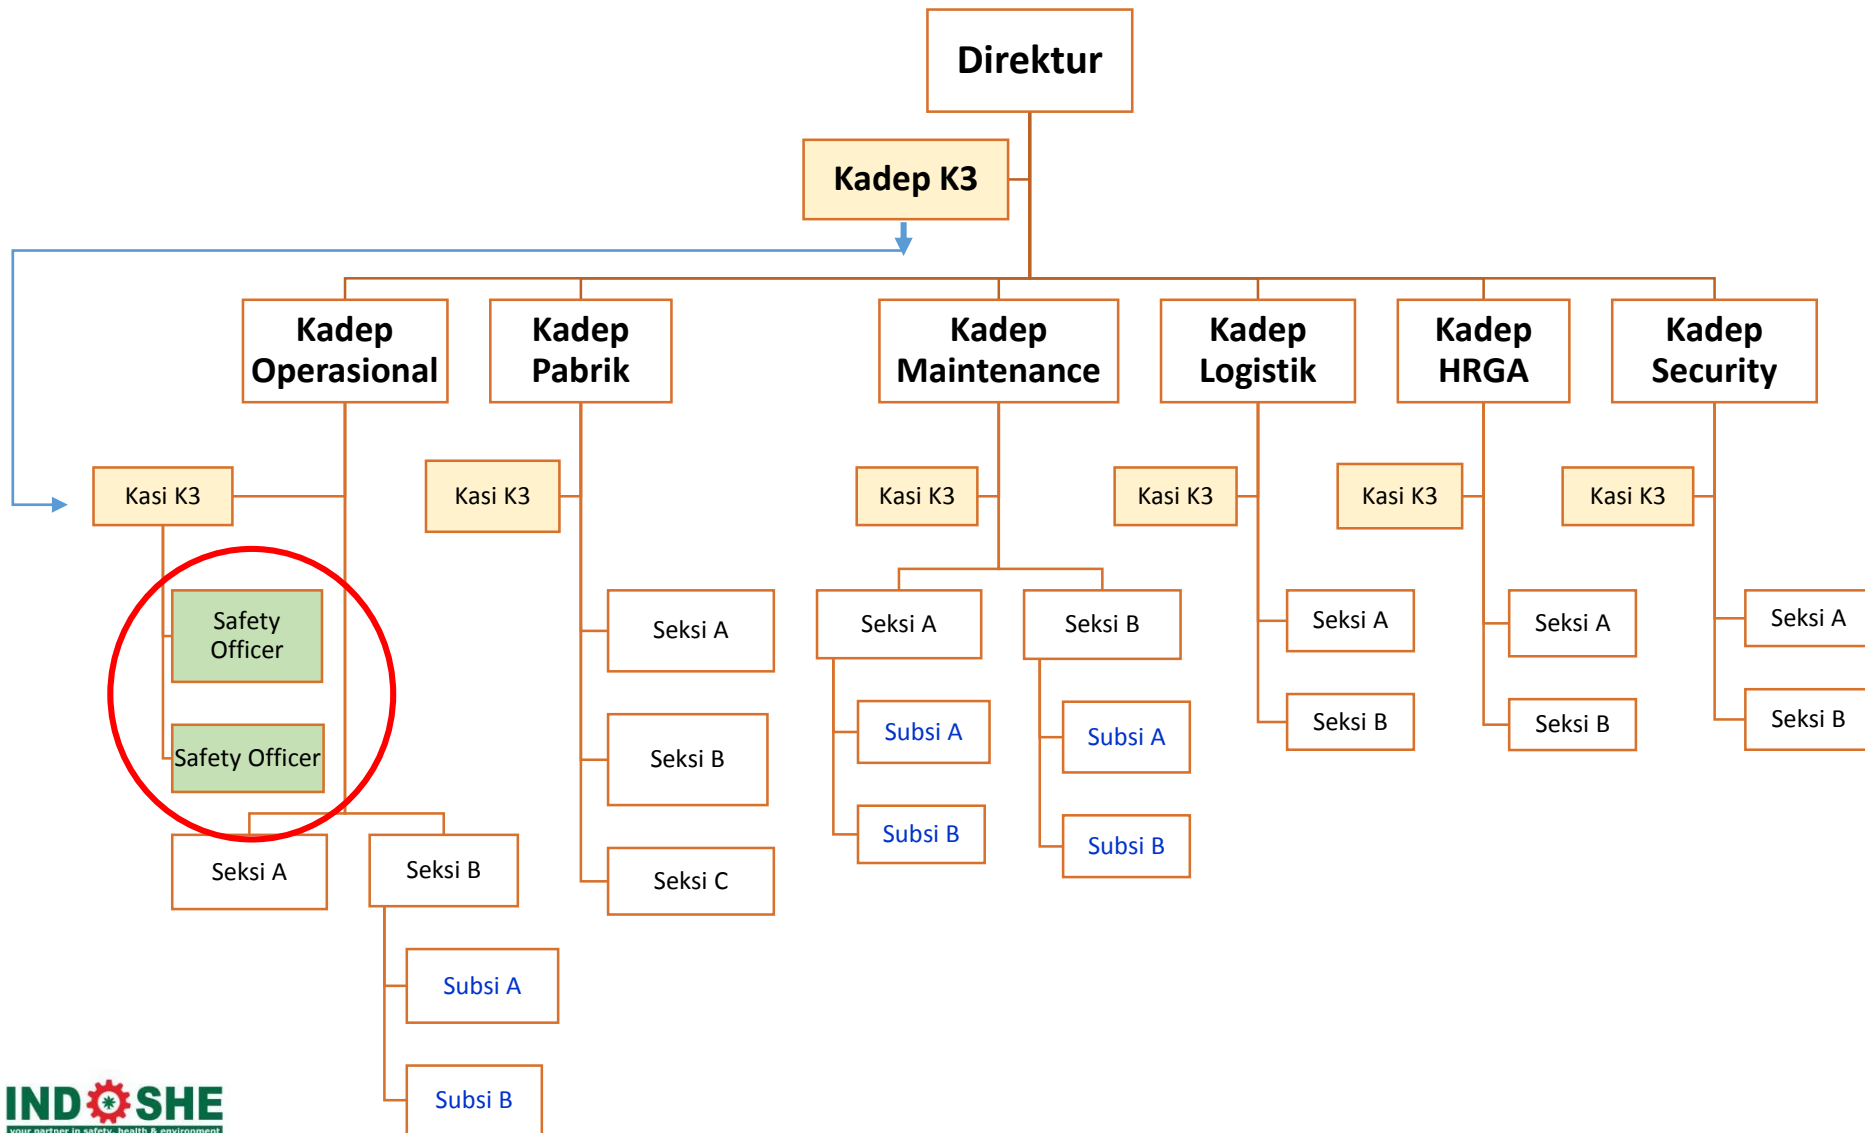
Direktur

Kadep K3

Kadep Operasional

Kadep Pabrik

Kadep Maintenance

Kadep Logistik

Kadep HRGA

Kadep Security

Kasi K3

Kasi K3

Kasi K3

Kasi K3

Kasi K3

Kasi K3

Safety Officer

Safety Officer

Seksi A

Seksi B

Subsi A

Subsi B

Seksi A

Seksi B

Seksi C

Seksi A

Seksi B

Subsi A

Subsi B

Subsi A

Subsi B

Seksi A

Seksi B

Seksi A

Seksi B

Seksi A

Seksi B

INDOSHE
your partner in safety, health & environment